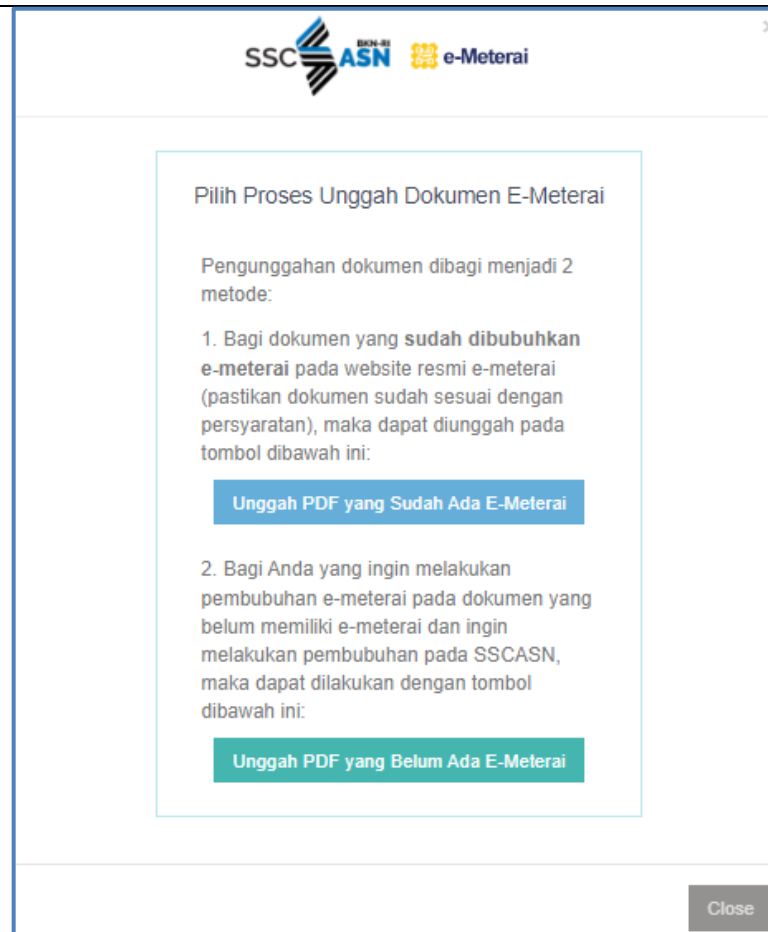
SSC BKN-RI ASN e-Meterai

×

Pilih Proses Unggah Dokumen E-Meterai

Pengunggahan dokumen dibagi menjadi 2 metode:

1. Bagi dokumen yang **sudah dibubuhkan e-meterai** pada website resmi e-meterai (pastikan dokumen sudah sesuai dengan persyaratan), maka dapat diunggah pada tombol dibawah ini:

Unggah PDF yang Sudah Ada E-Meterai

2. Bagi Anda yang ingin melakukan pembubuhan e-meterai pada dokumen yang belum memiliki e-meterai dan ingin melakukan pembubuhan pada SSCASN, maka dapat dilakukan dengan tombol dibawah ini:

Unggah PDF yang Belum Ada E-Meterai

Close